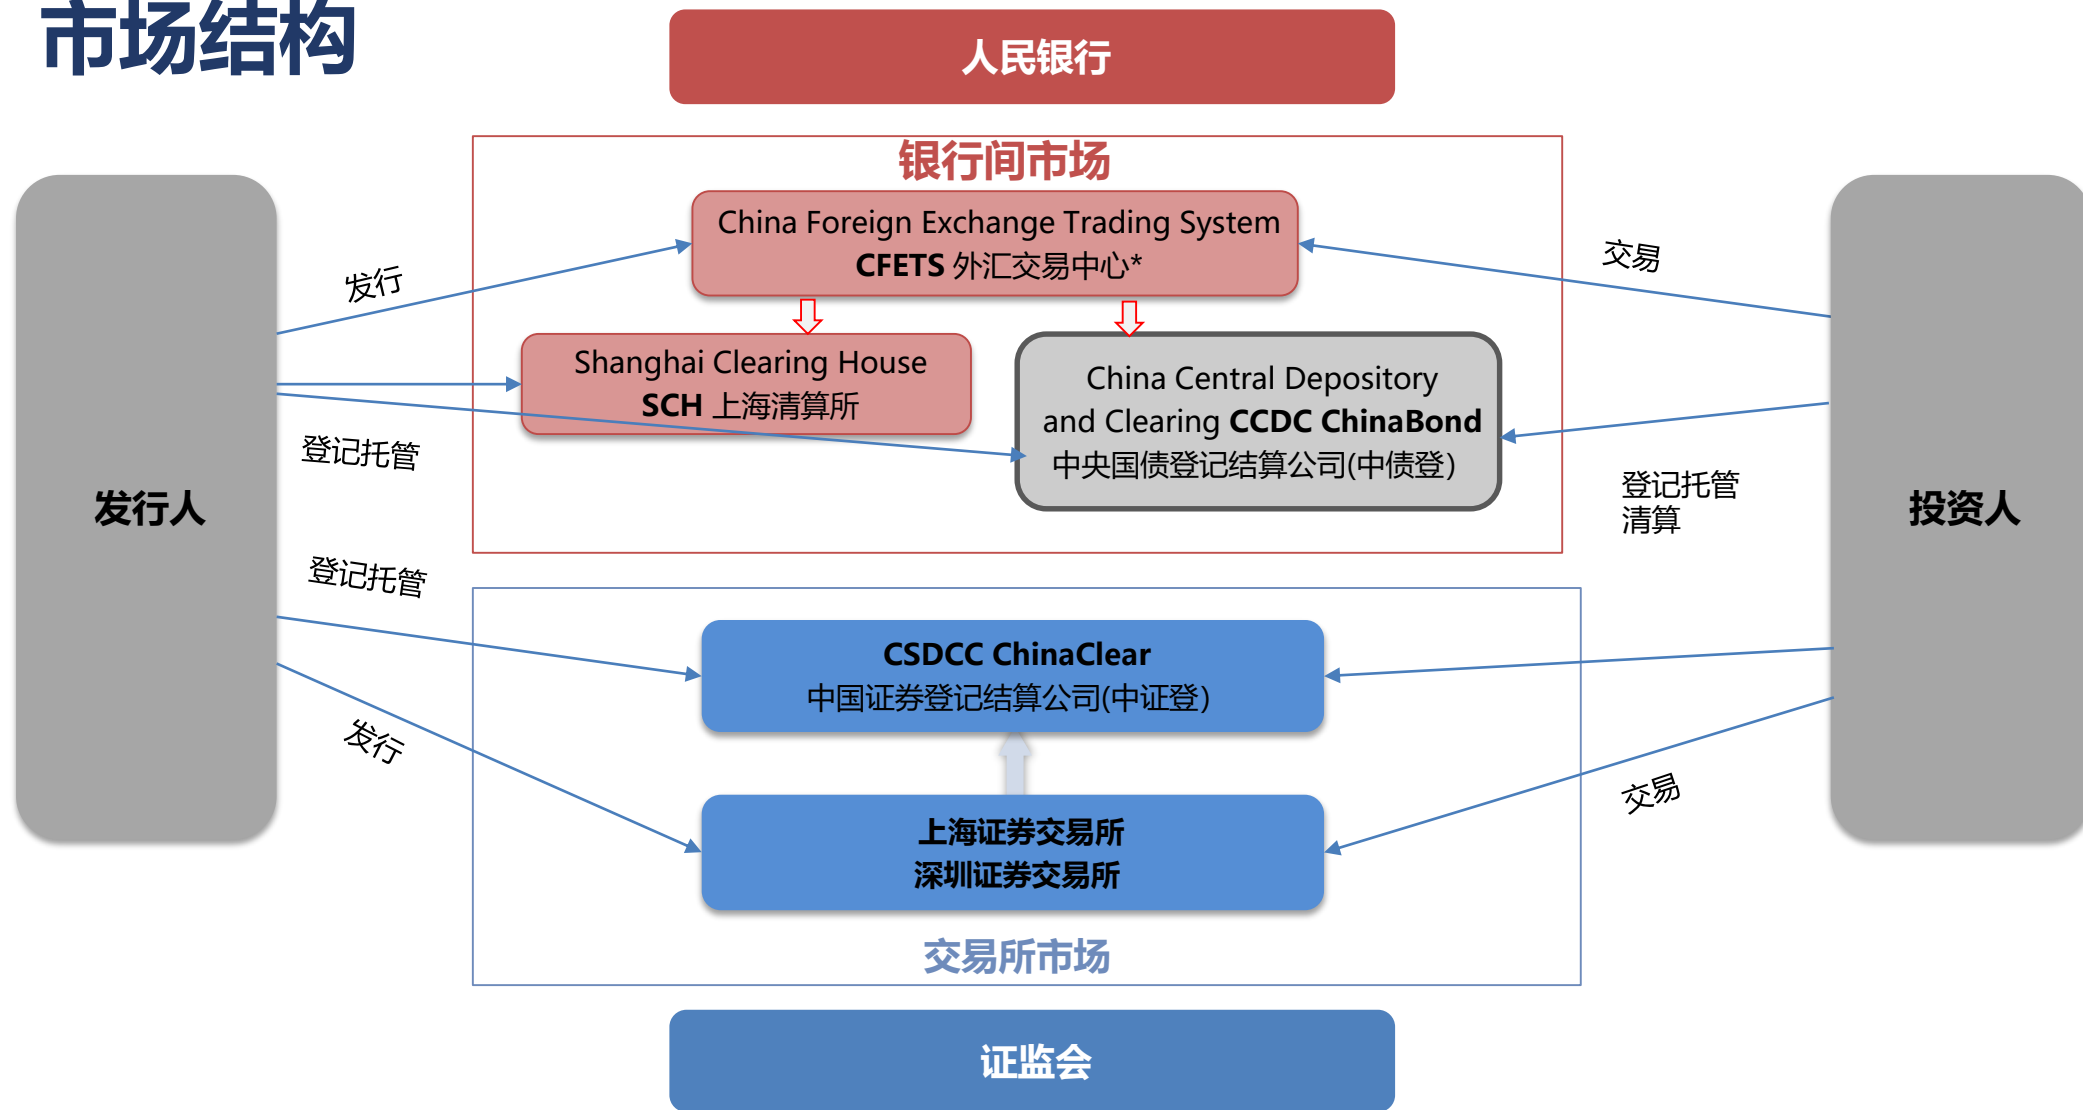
市场结构

人民银行

银行间市场

China Foreign Exchange Trading System
CFETS 外汇交易中心*

Shanghai Clearing House
SCH 上海清算所

China Central Depository and Clearing CCDC ChinaBond
中央国债登记结算公司(中债登)

发行

登记托管

交易

登记托管
清算

发行人

投资人

登记托管

CSDCC ChinaClear
中国证券登记结算公司(中证登)

发行

上海证券交易所
深圳证券交易所

交易

交易所市场

证监会